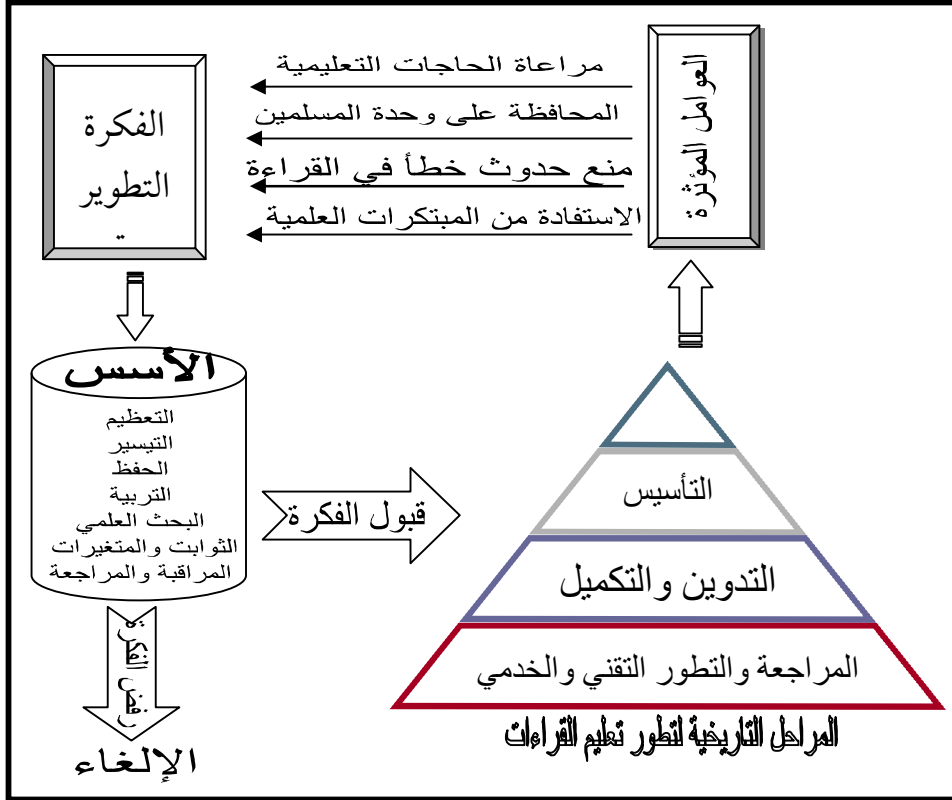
العوامل المؤثرة

مراعاة الحاجات التعليمية
المحافظة على وحدة المسلمين
منع حدوث خطأ في القراءة
الاستفادة من المبتكرات العلمية

الفكرة
التطوير

الأسس
التعظيم
التيسير
الحفظ
التربية
البحث العلمي
الثوابت والمتغيرات
المراقبة والمراجعة

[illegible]

الإلغاء

قبول الفكرة

التأسيس
التدوين والتكميل
المراجعة والتطور التقني والخدمي

المراحل التاريخية لتطور تعليم القراءات